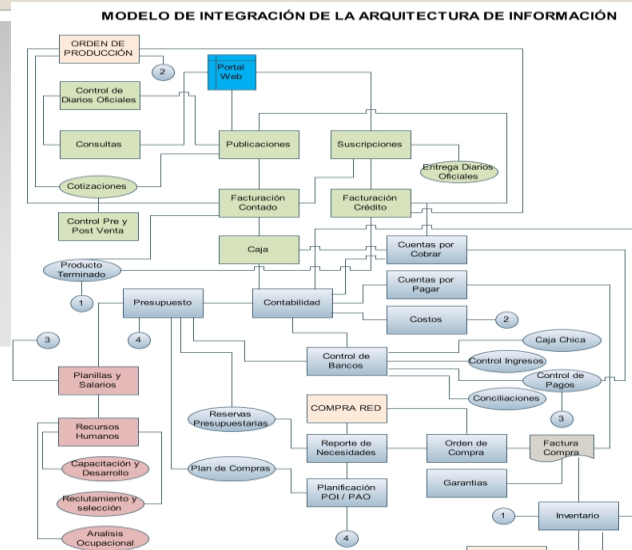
MODELO DE INTEGRACIÓN DE LA ARQUITECTURA DE INFORMACIÓN

ORDEN DE PRODUCCIÓN

2

Portal Web

Control de Diarios Oficiales

Consultas

Publicaciones

Suscripciones

Entrega Diarios Oficiales

Cotizaciones

Facturación Contado

Facturación Crédito

Control Pre y Post Venta

Caja

Cuentas por Cobrar

Producto Terminado

Cuentas por Pagar

1

Presupuesto

Contabilidad

Costos

2

3

4

Caja Chica

Control de Bancos

Control Ingresos

Planillas y Salarios

Control de Pagos

Conciliaciones

3

Recursos Humanos

Reservas Presupuestarias

COMPRA RED

Capacitación y Desarrollo

Reporte de Necesidades

Orden de Compra

Factura Compra

Plan de Compras

Garantias

Reclutamiento y selección

Planificación POI / PAO

1

Inventario

Analisis Ocupacional

4